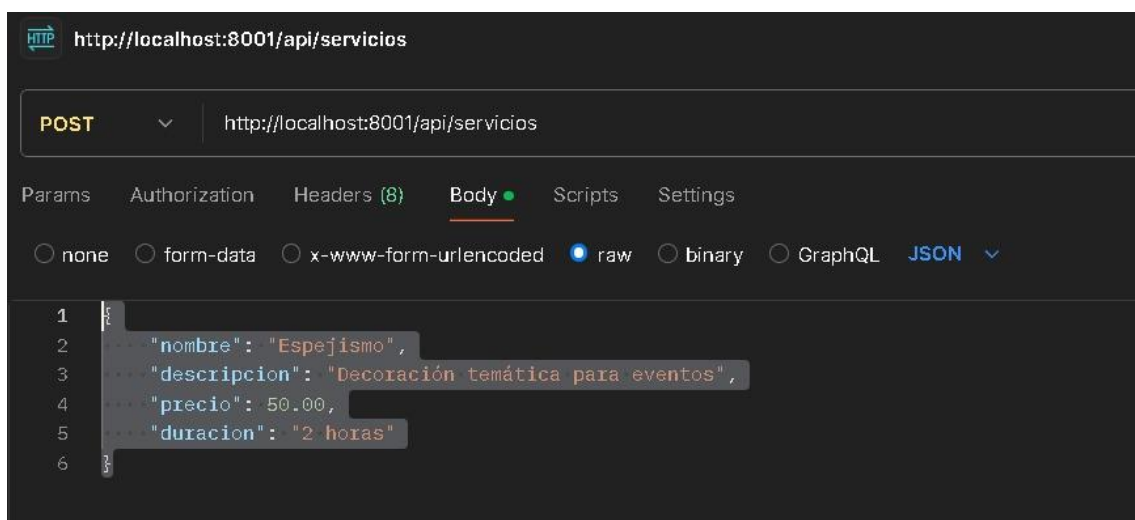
HTTP http://localhost:8001/api/servicios

POST http://localhost:8001/api/servicios

Params Authorization Headers (8) Body Scripts Settings

none form-data x-www-form-urlencoded raw binary GraphQL JSON

1 {
2 "nombre": "Espejismo",
3 "descripcion": "Decoración temática para eventos",
4 "precio": 50.00,
5 "duracion": "2 horas"
6 }